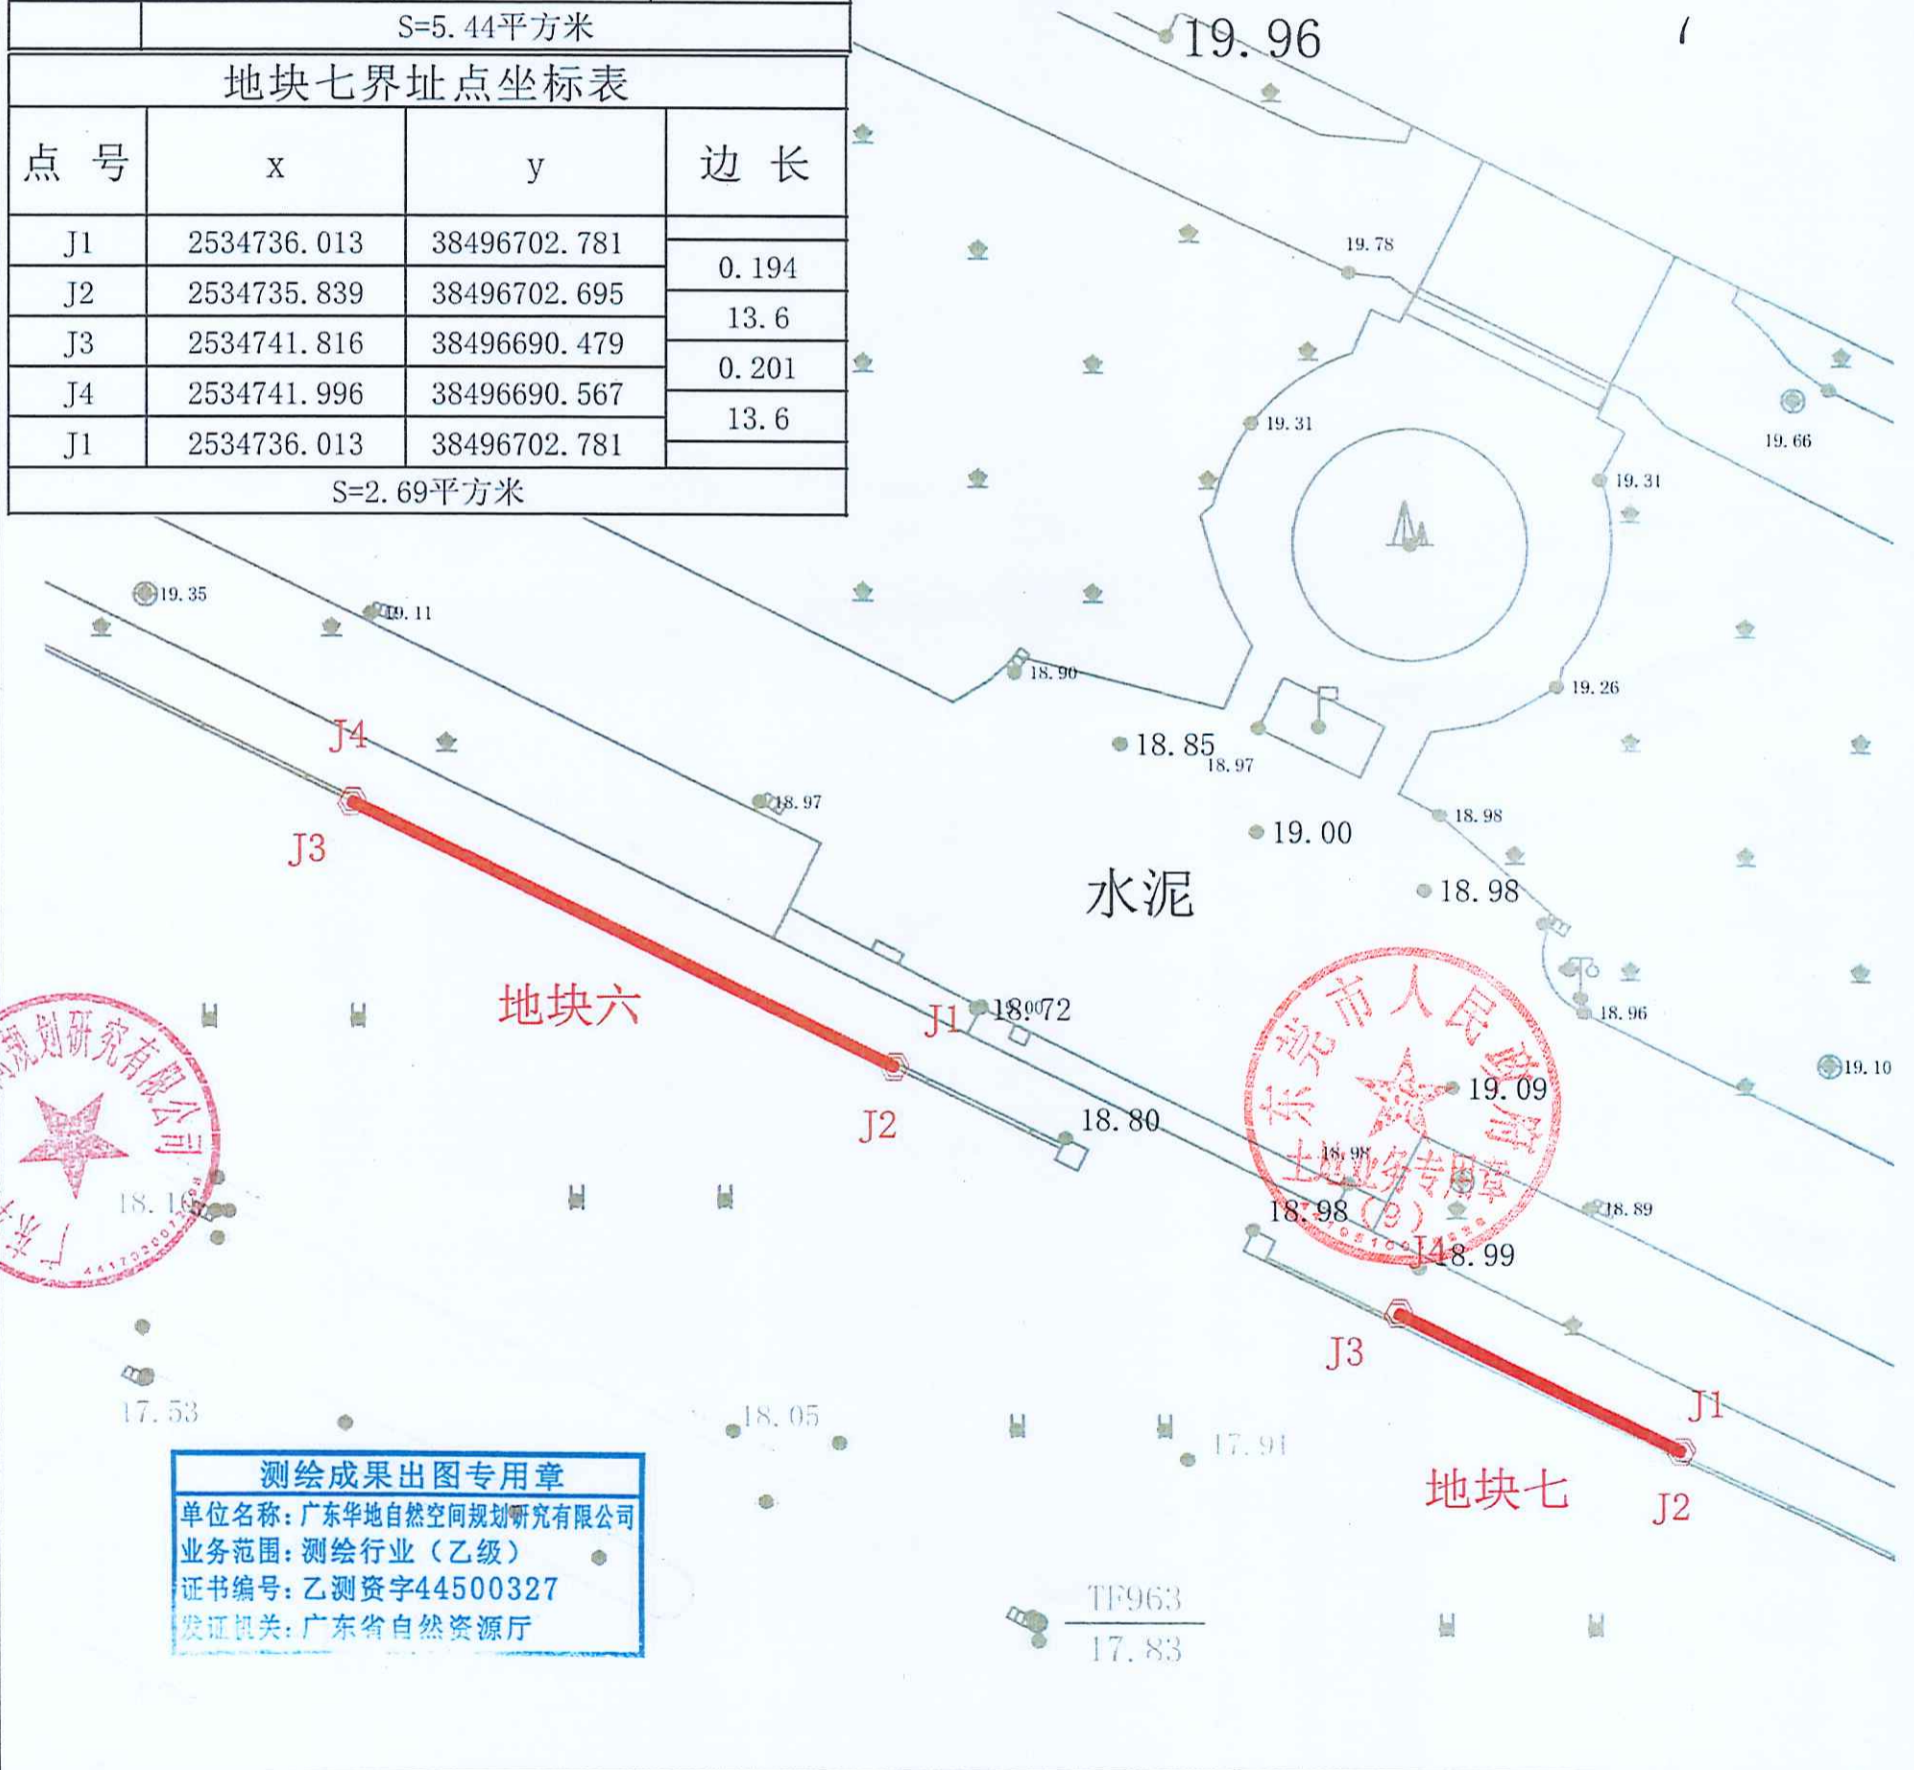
S=5.44平方米

地块七界址点坐标表

| 点号 | x | y | 边长 |
|---|---|---|---|
| J1 | 2534736.013 | 38496702.781 | |
| | | | 0.194 |
| J2 | 2534735.839 | 38496702.695 | |
| | | | 13.6 |
| J3 | 2534741.816 | 38496690.479 | |
| | | | 0.201 |
| J4 | 2534741.996 | 38496690.567 | |
| | | | 13.6 |
| J1 | 2534736.013 | 38496702.781 | |

S=2.69平方米

19.96
19.78
19.31
19.31
19.66
19.35
19.11
18.90
19.26
18.85
18.97
18.97
19.00
18.98
18.98
水泥
18.96
J4
J3
地块六
J1
18.72
J2
18.80
19.09
19.10
18.98
18.98
18.99
18.89
18.16
J3
J1
17.53
18.05
17.91
地块七
J2
TF963
17.83

东莞市人民政府
土地业务专用章
(9)

广东华地自然空间规划研究有限公司

测绘成果出图专用章
单位名称：广东华地自然空间规划研究有限公司
业务范围：测绘行业（乙级）
证书编号：乙测资字44500327
发证机关：广东省自然资源厅